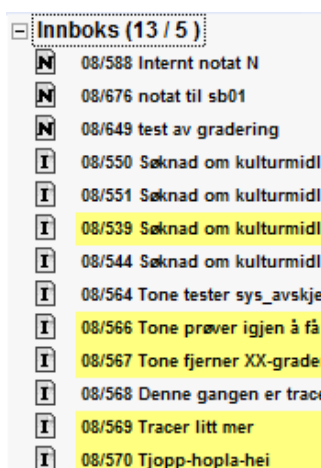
⊟ Innboks (13 / 5)
N 08/588 Internt notat N
N 08/676 notat til sb01
N 08/649 test av gradering
I 08/550 Søknad om kulturmidl
I 08/551 Søknad om kulturmidl
I 08/539 Søknad om kulturmidl
I 08/544 Søknad om kulturmidl
I 08/564 Tone tester sys_avskje
I 08/566 Tone prøver igjen å få
I 08/567 Tone fjerner XX-grade
I 08/568 Denne gangen er trace
I 08/569 Tracer litt mer
I 08/570 Tjopp-hopla-hei